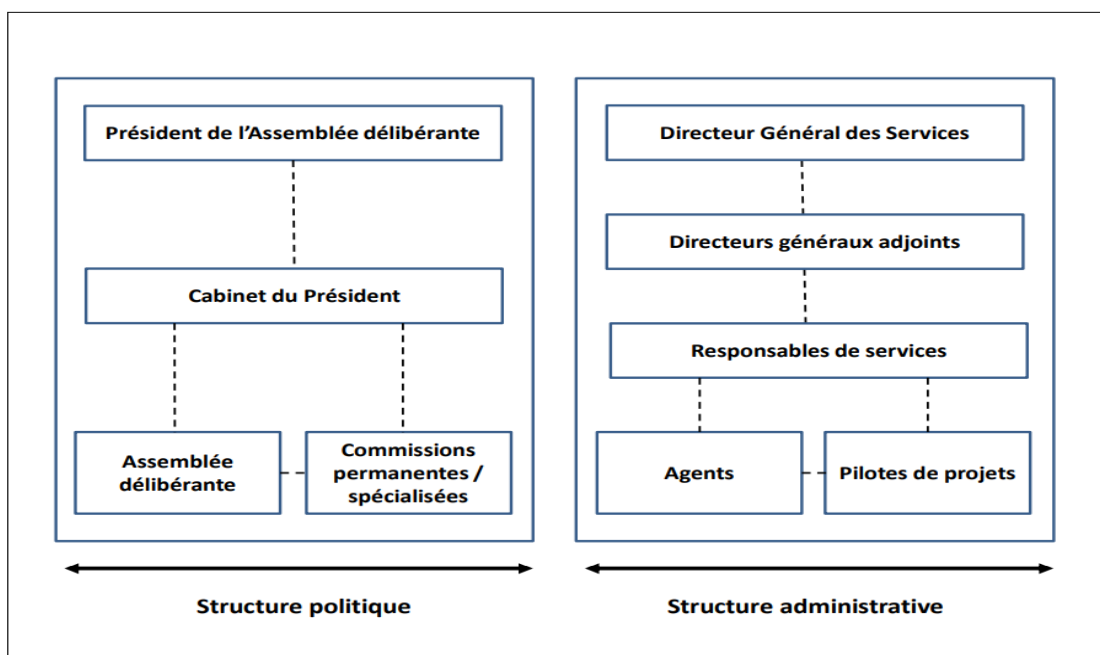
Président de l’Assemblée délibérante

Cabinet du Président

Assemblée délibérante

Commissions permanentes / spécialisées

Directeur Général des Services

Directeurs généraux adjoints

Responsables de services

Agents

Pilotes de projets

Structure politique

Structure administrative